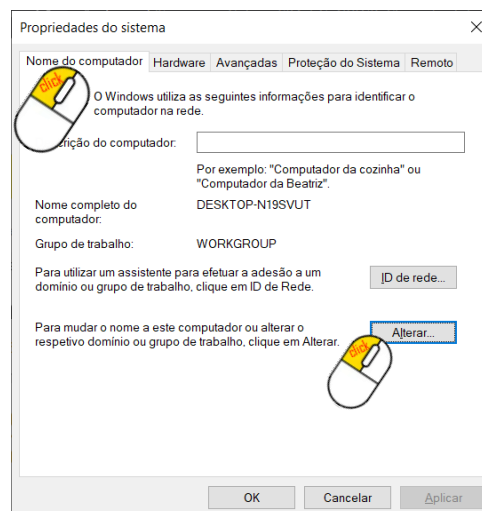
Propriedades do sistema

×

Nome do computador | Hardware | Avançadas | Proteção do Sistema | Remoto

click

O Windows utiliza as seguintes informações para identificar o computador na rede.

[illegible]crição do computador:

Por exemplo: "Computador da cozinha" ou "Computador da Beatriz".

Nome completo do computador: DESKTOP-N19SVUT

Grupo de trabalho: WORKGROUP

Para utilizar um assistente para efetuar a adesão a um domínio ou grupo de trabalho, clique em ID de Rede.

ID de rede...

Para mudar o nome a este computador ou alterar o respetivo domínio ou grupo de trabalho, clique em Alterar.

Alterar...

click

OK | Cancelar | Aplicar